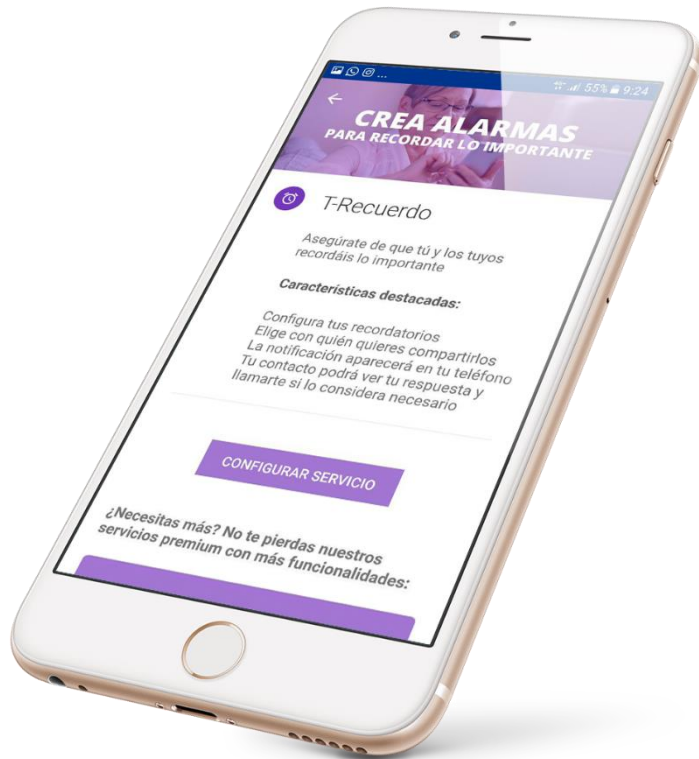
55% 9:24

CREA ALARMAS
PARA RECORDAR LO IMPORTANTE

T-Recuerdo

Asegúrate de que tú y los tuyos recordáis lo importante

Características destacadas:

Configura tus recordatorios
Elige con quién quieres compartirlos
La notificación aparecerá en tu teléfono
Tu contacto podrá ver tu respuesta y llamarte si lo considera necesario

CONFIGURAR SERVICIO

¿Necesitas más? No te pierdas nuestros servicios premium con más funcionalidades: